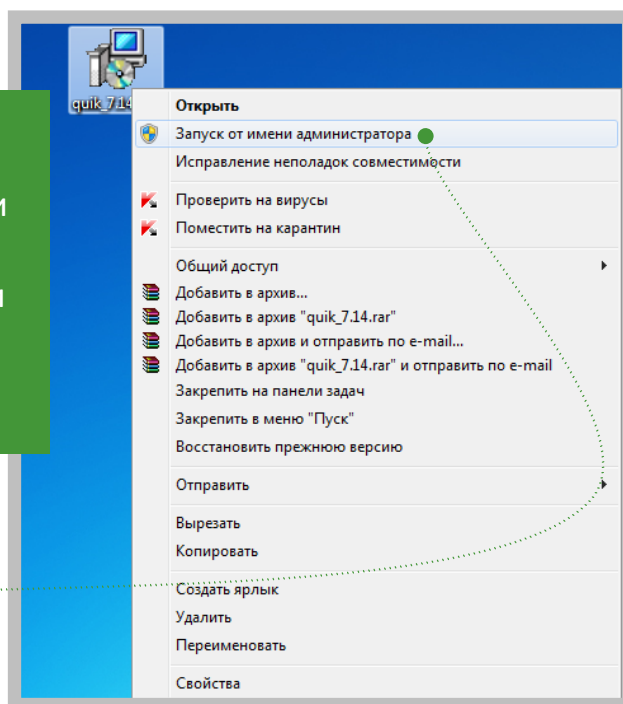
quik_714

и

и

Открыть
Запуск от имени администратора
Исправление неполадок совместимости
Проверить на вирусы
Поместить на карантин
Общий доступ
Добавить в архив...
Добавить в архив "quik_7.14.rar"
Добавить в архив и отправить по e-mail...
Добавить в архив "quik_7.14.rar" и отправить по e-mail
Закрепить на панели задач
Закрепить в меню "Пуск"
Восстановить прежнюю версию
Отправить
Вырезать
Копировать
Создать ярлык
Удалить
Переименовать
Свойства